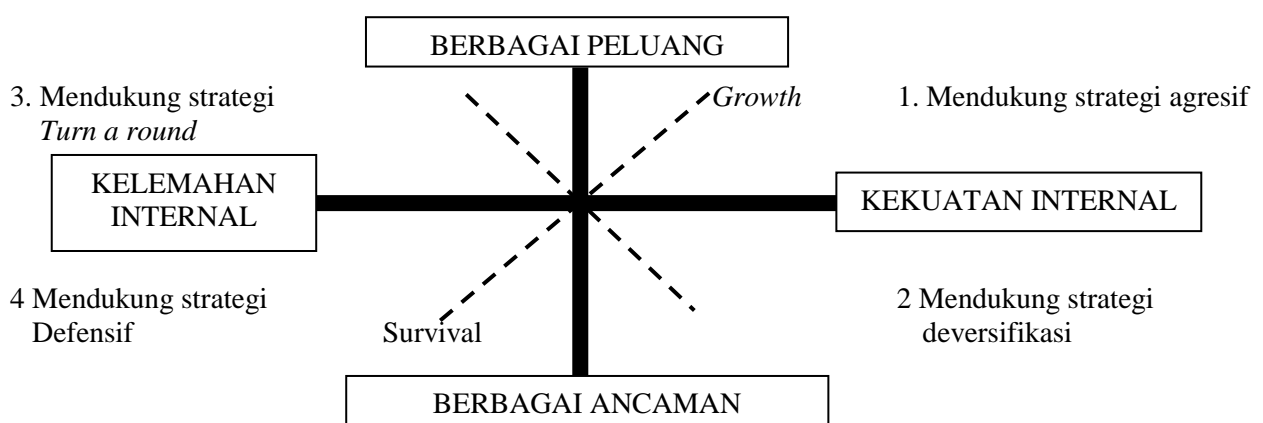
BERBAGAI PELUANG

3. Mendukung strategi
Turn a round

Growth

1. Mendukung strategi agresif

KELEMAHAN INTERNAL

KEKUATAN INTERNAL

4 Mendukung strategi
Defensif

Survival

2 Mendukung strategi
deversifikasi

BERBAGAI ANCAMAN